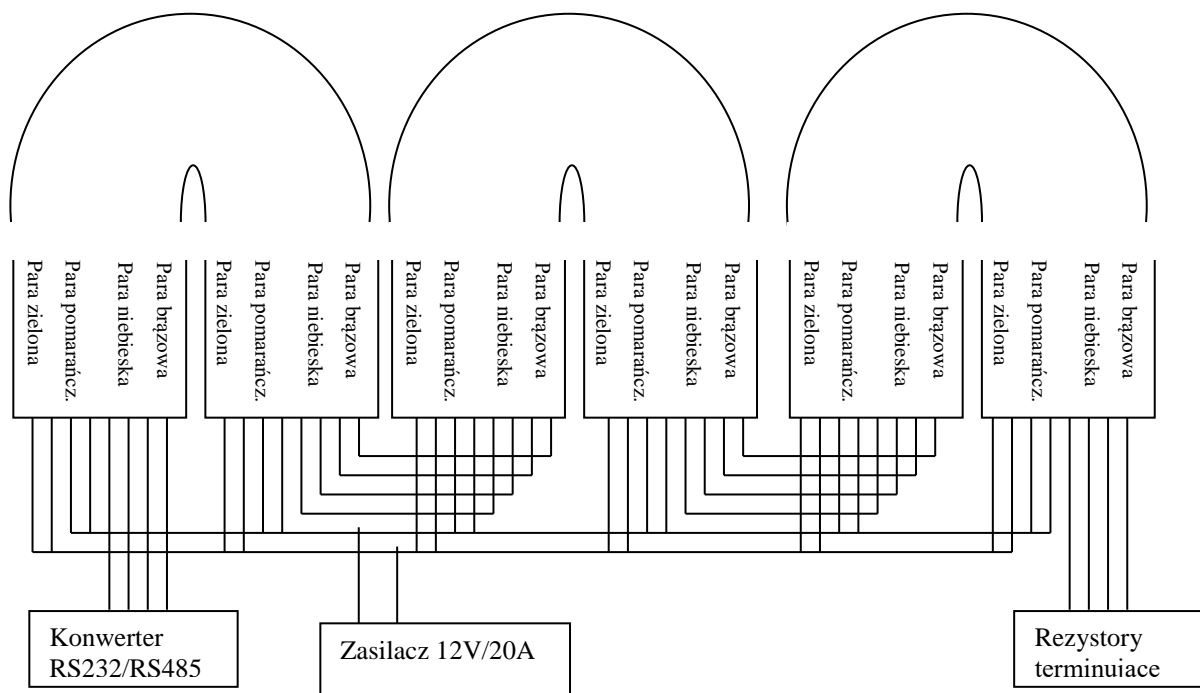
Para zielona
Para pomarańcz.
Para niebieska
Para brązowa

Para zielona
Para pomarańcz.
Para niebieska
Para brązowa

Para zielona
Para pomarańcz.
Para niebieska
Para brązowa

Para zielona
Para pomarańcz.
Para niebieska
Para brązowa

Para zielona
Para pomarańcz.
Para niebieska
Para brązowa

Para zielona
Para pomarańcz.
Para niebieska
Para brązowa

Konwerter RS232/RS485

Zasilacz 12V/20A

Rezystory terminuiace